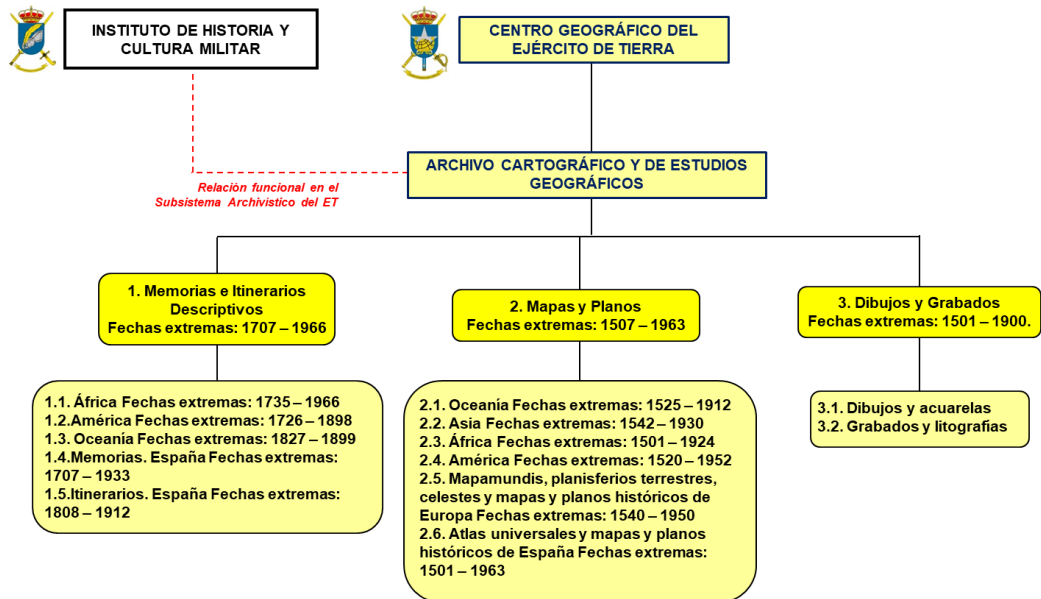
INSTITUTO DE HISTORIA Y CULTURA MILITAR

CENTRO GEOGRÁFICO DEL EJÉRCITO DE TIERRA

ARCHIVO CARTOGRÁFICO Y DE ESTUDIOS GEOGRÁFICOS

Relación funcional en el Subsistema Archivístico del ET

1. Memorias e Itinerarios Descriptivos
Fechas extremas: 1707 – 1966

2. Mapas y Planos
Fechas extremas: 1507 – 1963

3. Dibujos y Grabados
Fechas extremas: 1501 – 1900.

1.1. África Fechas extremas: 1735 – 1966
1.2.América Fechas extremas: 1726 – 1898
1.3. Oceanía Fechas extremas: 1827 – 1899
1.4.Memorias. España Fechas extremas: 1707 – 1933
1.5.Itinerarios. España Fechas extremas: 1808 – 1912

2.1. Oceanía Fechas extremas: 1525 – 1912
2.2. Asia Fechas extremas: 1542 – 1930
2.3. África Fechas extremas: 1501 – 1924
2.4. América Fechas extremas: 1520 – 1952
2.5. Mapamundis, planisferios terrestres, celestes y mapas y planos históricos de Europa Fechas extremas: 1540 – 1950
2.6. Atlas universales y mapas y planos históricos de España Fechas extremas: 1501 – 1963

3.1. Dibujos y acuarelas
3.2. Grabados y litografías